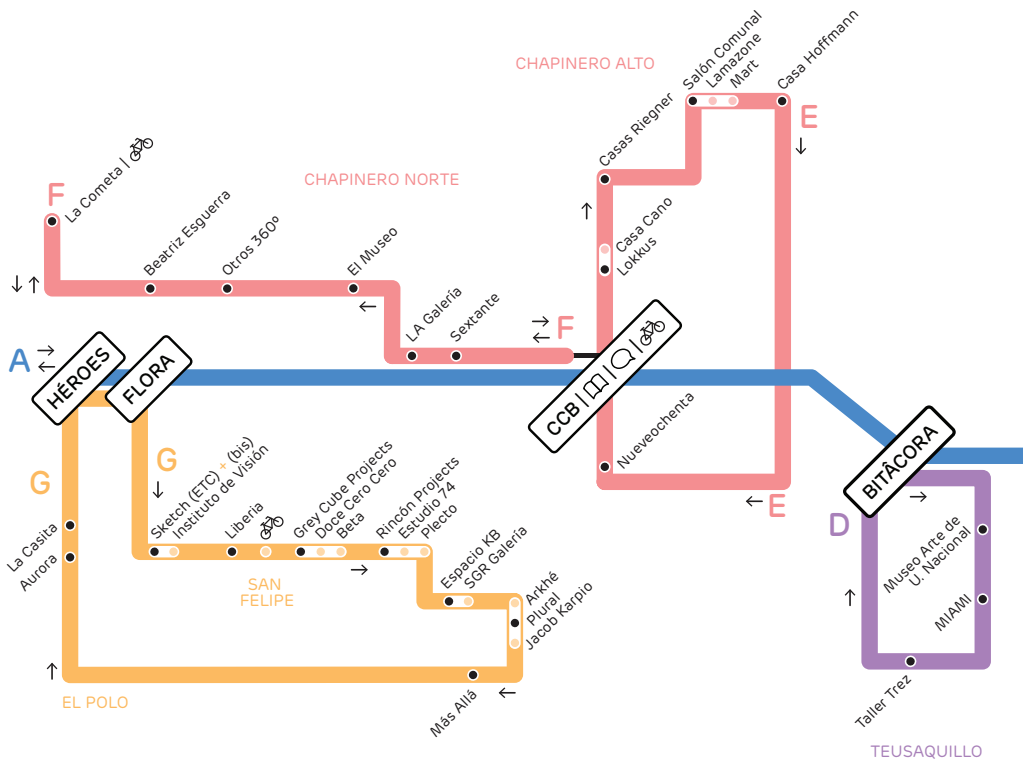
CHAPINERO ALTO

Salón Comunal
Lamazone
Mart
Casa Hoffmann

E
↓

Casas Riegner

CHAPINERO NORTE

F
La Cometa | 🚲
Beatriz Esguerra
Otros 360º
El Museo

↓↑

Casa Cano
Lokkus

↑

LA Galería
Sextante
←
→
←
F

A
⇄
HÉROES
FLORA

CCB | 📖 | 💬 | 🚲

Nueveochenta

BITÁCORA

G

G
↓

Sketch (ETC) × (bis)
Instituto de Visión
Libería
🚲
Grey Cube Projects
Doce Cero Cero
Beta
Rincón Projects
Estudio 74
Plecto

← E

D
→

La Casita
Aurora

SAN FELIPE

→

Espacio KB
SGR Galería

Arkhé
Plural
Jacob Karpio

Museo Arte de U. Nacional

↑

MIAMI

↑

EL POLO

Más Allá

←

Taller Trez

TEUSAQUILLO